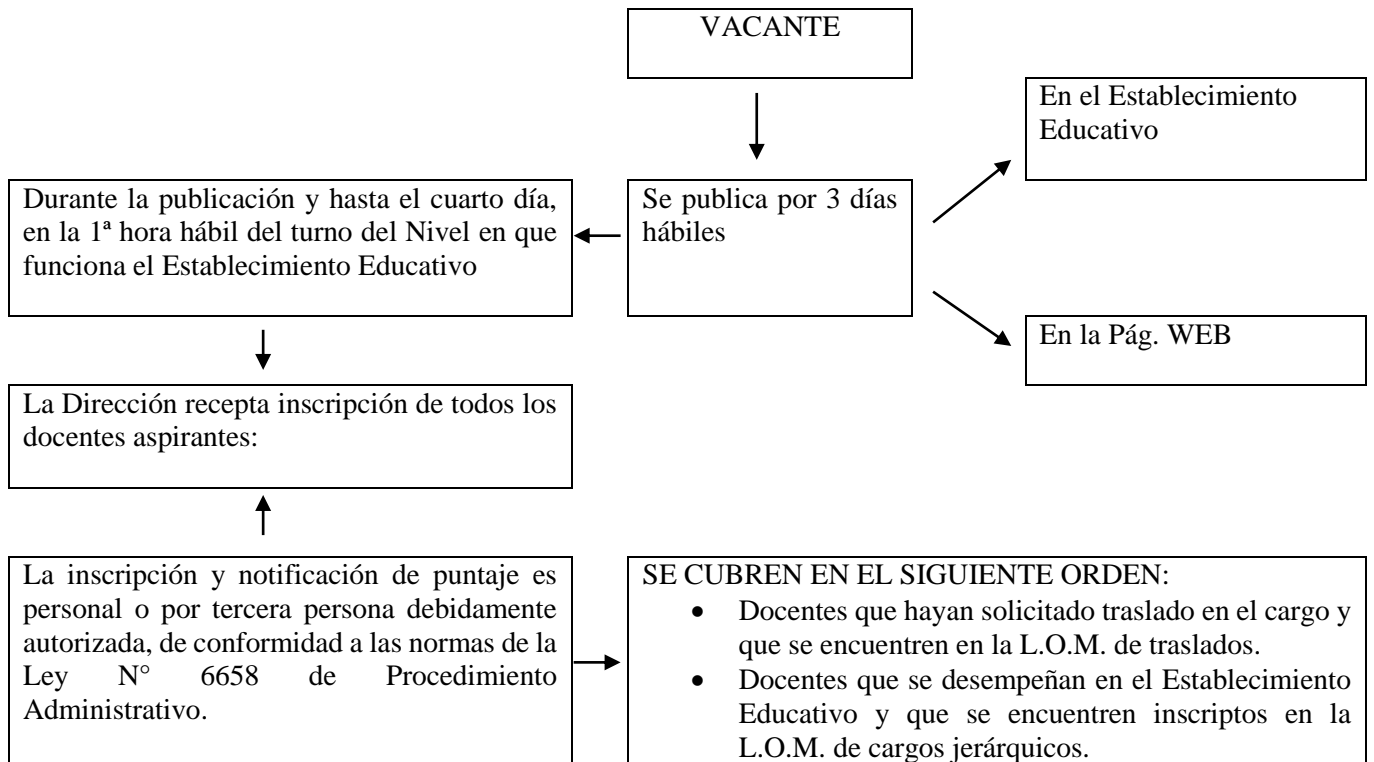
VACANTE

Se publica por 3 días hábiles

En el Establecimiento Educativo

En la Pág. WEB

Durante la publicación y hasta el cuarto día, en la 1ª hora hábil del turno del Nivel en que funciona el Establecimiento Educativo

La Dirección recepta inscripción de todos los docentes aspirantes:

La inscripción y notificación de puntaje es personal o por tercera persona debidamente autorizada, de conformidad a las normas de la Ley N° 6658 de Procedimiento Administrativo.

SE CUBREN EN EL SIGUIENTE ORDEN:
- Docentes que hayan solicitado traslado en el cargo y que se encuentren en la L.O.M. de traslados.
- Docentes que se desempeñan en el Establecimiento Educativo y que se encuentren inscriptos en la L.O.M. de cargos jerárquicos.